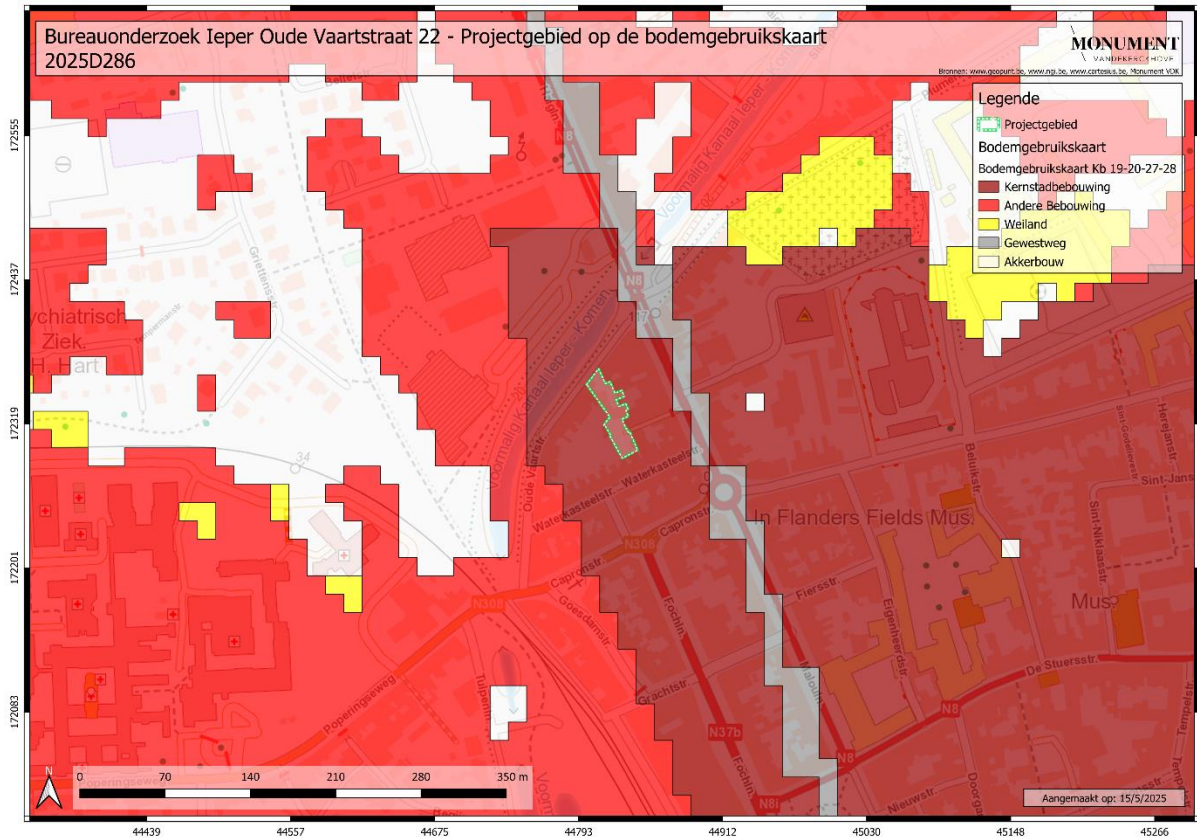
Bureauonderzoek Ieper Oude Vaartstraat 22 - Projectgebied op de bodemgebruikskaart
2025D286

MONUMENT
VANDEKERCKHOVE

Bronnen: www.geopunt.be, www.ngi.be, www.cartesius.be, Monument VDK

Legende
Projectgebied
Bodemgebruikskaart
Bodemgebruikskaart Kb 19-20-27-28
Kernstadbebouwing
Andere Bebouwing
Weiland
Gewestweg
Akkerbouw

172555
172437
172319
172201
172083

44439
44557
44675
44793
44912
45030
45148
45266

Psychiatrisch Ziek. H. Hart
Vroegmalig Kanaal Ieper-Komen
N8
17
34
Waterkasteelstr.
Oude Vaartstr.
In Flanders Fields Mus.
Capronstr.
N308
Goesdamstr.
Poperingseweg
Tulpenstr.
Grachtstr.
Fochln.
Fierss.
Eigenheerdstr.
Beluikstr.
De Stuersstr.
Maloulm
N37b
N8i
Nieuwstr.
Doorgang
Sint-Niklaasstr.
Sint-Jansstr.
Hemelstr.
Mus.
Grimelstr.

0 70 140 210 280 350 m

Aangemaakt op: 15/5/2025